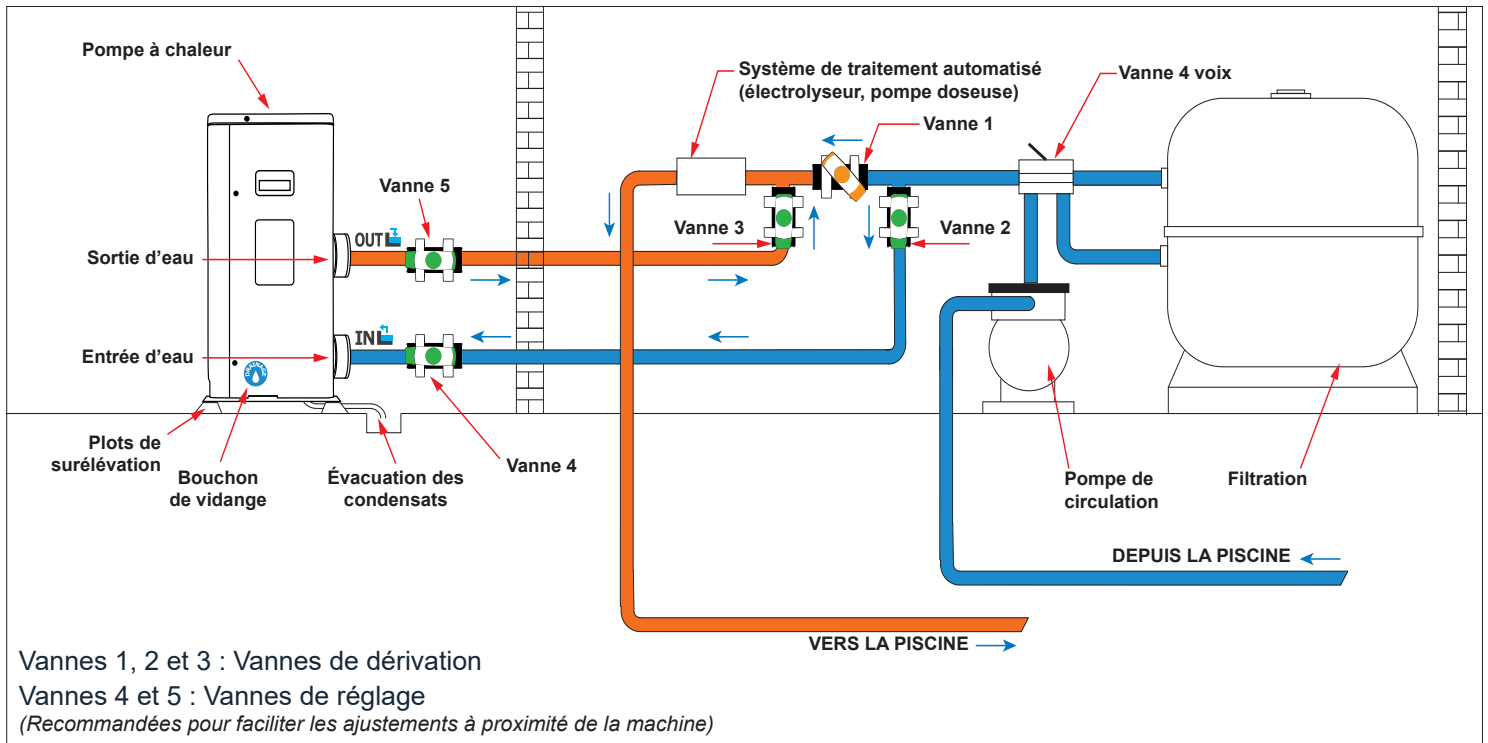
Pompe à chaleur

Système de traitement automatisé (électrolyseur, pompe doseuse)

Vanne 4 voix

Vanne 1

Vanne 5

Vanne 3

Vanne 2

OUT

Sortie d'eau

IN

Entrée d'eau

Plots de surélévation

Bouchon de vidange

Évacuation des condensats

Vanne 4

Pompe de circulation

Filtration

DEPUIS LA PISCINE

VERS LA PISCINE

Vannes 1, 2 et 3 : Vannes de dérivation

Vannes 4 et 5 : Vannes de réglage

(Recommandées pour faciliter les ajustements à proximité de la machine)